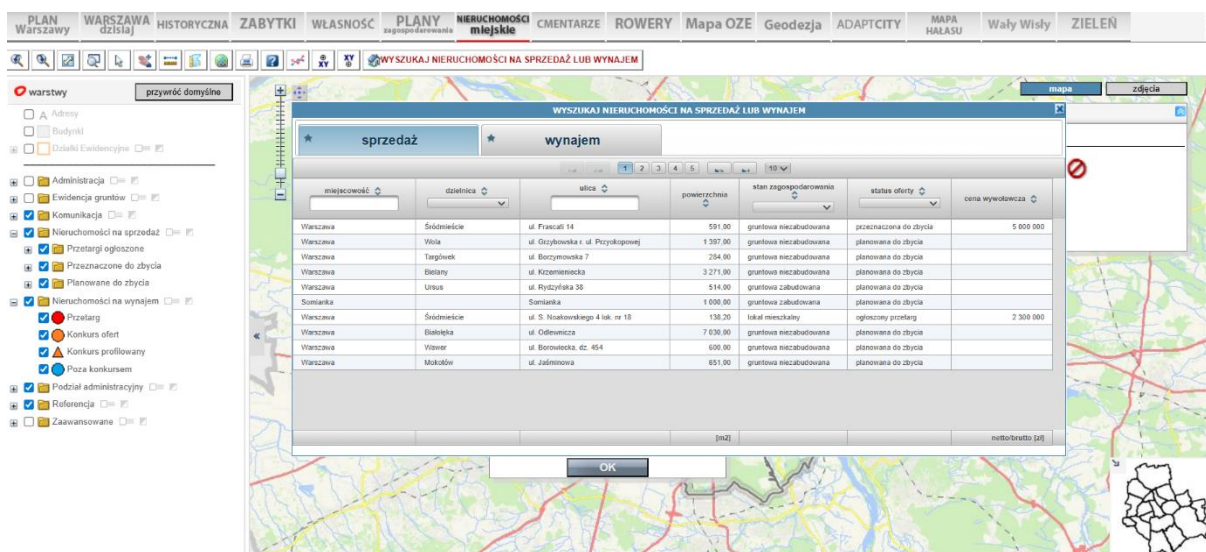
PLAN Warszawy | WARSZAWA dzisiaj | HISTORYCZNA | ZABYTKI | WŁASNOŚĆ | PLANY zagospodarowania | NIERUCHOMOŚCI miejskie | CMENTARZE | ROWERY | Mapa OZE | Geodezja | ADAPTCITY | MAPA HAŁASU | Wały Wisły | ZIELEŃ

WYSZUKAJ NIERUCHOMOŚCI NA SPRZEDAŻ LUB WYNAJEM

warstwy
przywróć domyślne

Adresy
Budynki
Działki Ewidencyjne
Administracja
Ewidencja gruntów
Komunikacja
Nieruchomości na sprzedaż
Przetargi ogłoszone
Przeznaczone do zbycia
Planowane do zbycia
Nieruchomości na wynajem
Przetarg
Konkurs ofert
Konkurs profilowany
Poza konkursem
Podział administracyjny
Referencja
Zaawansowane

mapa
zdjęcia

WYSZUKAJ NIERUCHOMOŚCI NA SPRZEDAŻ LUB WYNAJEM

sprzedaż
wynajem

1 2 3 4 5 10

| miejscowość | dzielnica | ulica | powierzchnia | stan zagospodarowania | status oferty | cena wywoławcza |
|---|---|---|---|---|---|---|
| Warszawa | Śródmieście | ul. Frascati 14 | 591,00 | gruntowa niezabudowana | przeznaczona do zbycia | 5 000 000 |
| Warszawa | Wola | ul. Grzybowska r. ul. Przyokopowej | 1 397,00 | gruntowa niezabudowana | planowana do zbycia | |
| Warszawa | Targówek | ul. Borzymowska 7 | 284,00 | gruntowa niezabudowana | planowana do zbycia | |
| Warszawa | Bielany | ul. Krzemieniecka | 3 271,00 | gruntowa niezabudowana | planowana do zbycia | |
| Warszawa | Ursus | ul. Rydzyńska 38 | 514,00 | gruntowa zabudowana | planowana do zbycia | |
| Somianka | | Somianka | 1 000,00 | gruntowa zabudowana | planowana do zbycia | |
| Warszawa | Śródmieście | ul. S. Noakowskiego 4 lok. nr 18 | 138,20 | lokal mieszkalny | ogłoszony przetarg | 2 300 000 |
| Warszawa | Białołęka | ul. Odlewnicza | 7 030,00 | gruntowa niezabudowana | planowana do zbycia | |
| Warszawa | Wawer | ul. Borowiecka, dz. 454 | 600,00 | gruntowa niezabudowana | planowana do zbycia | |
| Warszawa | Mokotów | ul. Jaśminowa | 651,00 | gruntowa niezabudowana | planowana do zbycia | |
| | | | [m2] | | | netto/brutto [zł] |

OK